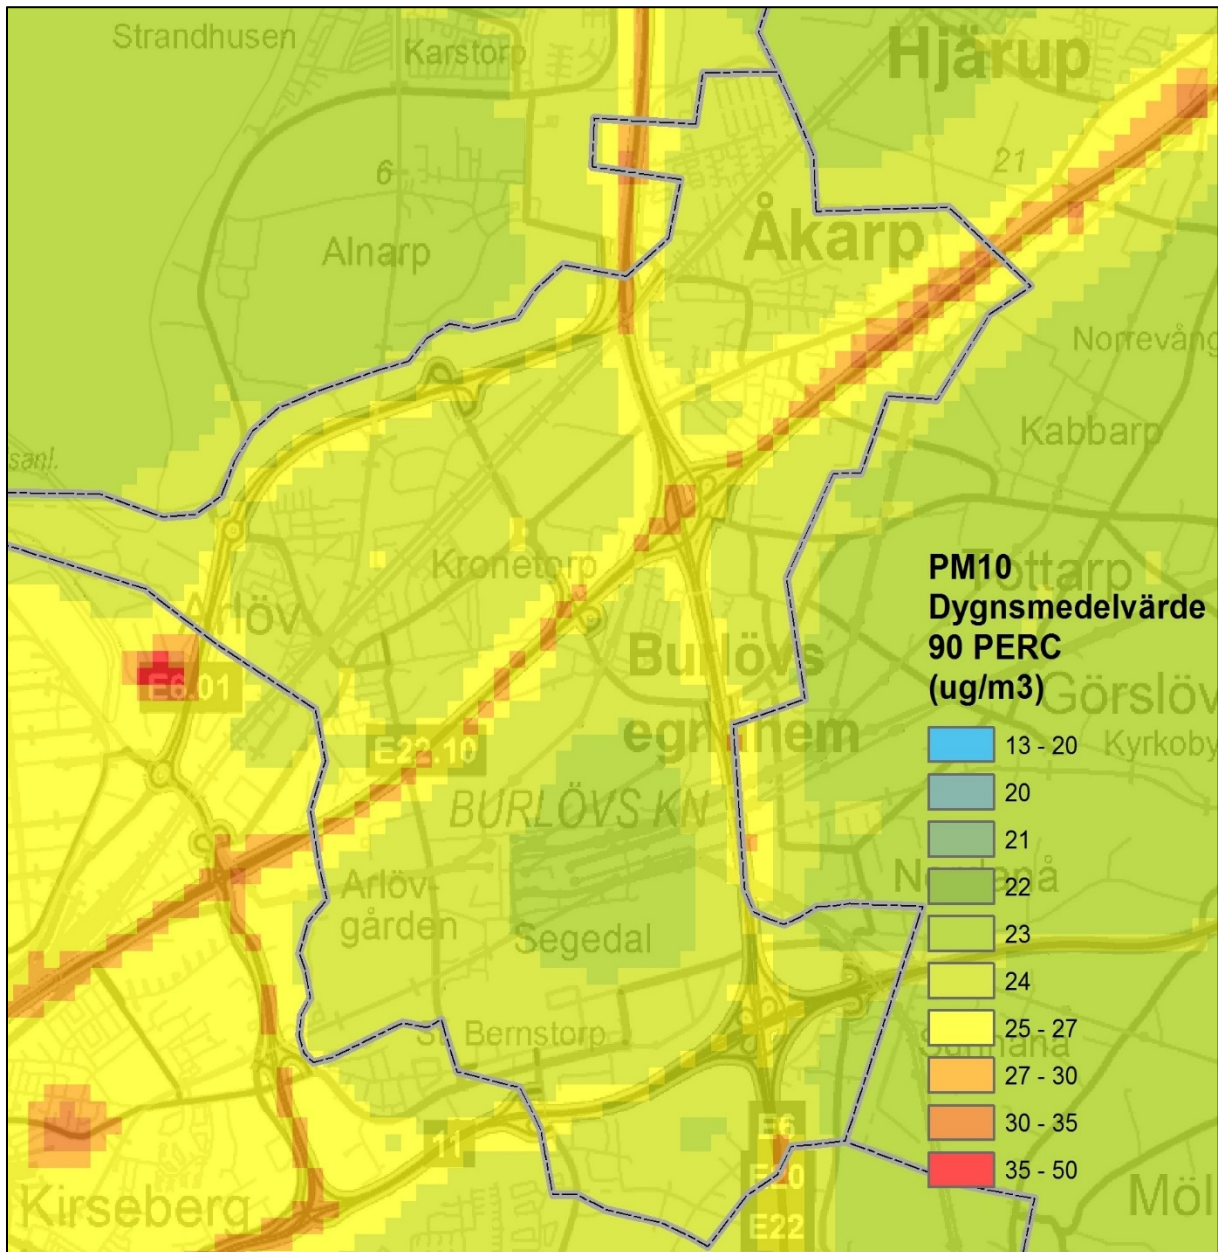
Strandhusen
Karstorp
Hjärup
6
21
Alnarp
Åkarp
Norrevång
Kabbarp
sanl.
Kronetorp
Arlöv
Tottarp
Burlövs egnahem
E6.01
E22.10
BURLÖVS KN
Görslöv
Kyrkoby
Arlövgården
Segedal
Nordanå
St. Bernstorp
Sunnanå
11
E6
E20
E22
Kirseberg
Möl

PM10
Dygnsmedelvärde
90 PERC
(ug/m3)
13 - 20
20
21
22
23
24
25 - 27
27 - 30
30 - 35
35 - 50